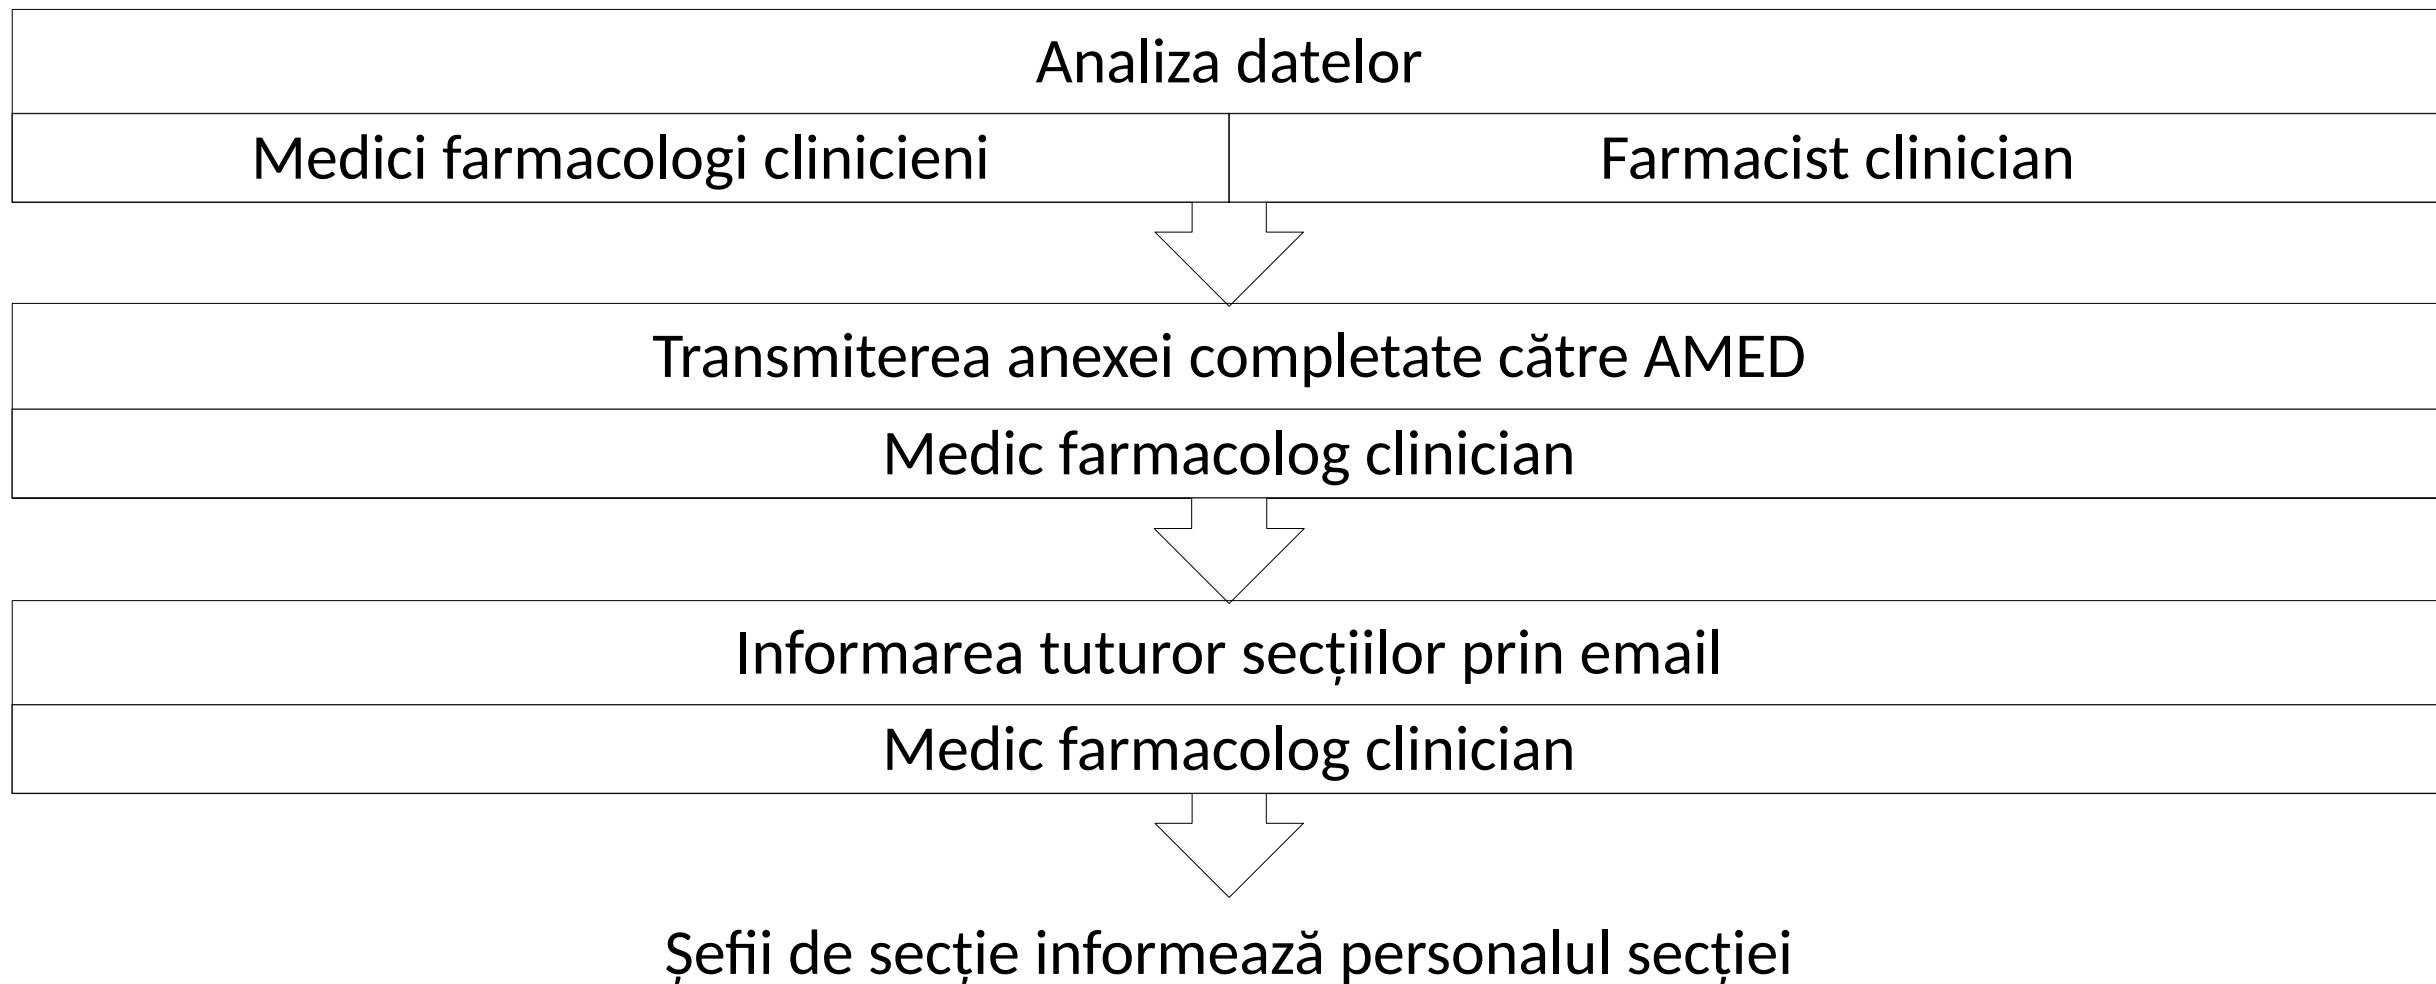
Analiza datelor

Medici farmacologi clinicieni

Farmacist clinician

Transmiterea anexei completate către AMED

Medic farmacolog clinician

Informarea tuturor secțiilor prin email

Medic farmacolog clinician

Șefii de secție informează personalul secției